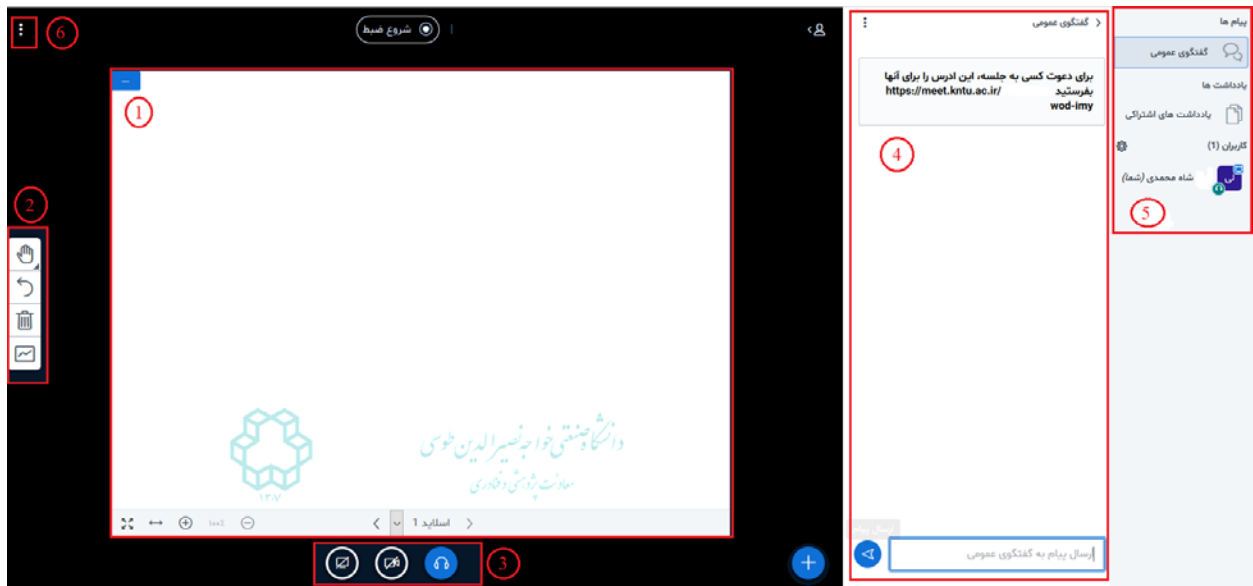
6

شروع ضبط

1

2

3

دانشگاه صنعتی خواجه نصیرالدین طوسی
معاونت پژوهش و فناوری
۱۳۰۷

اسلاید 1

گفتگوی عمومی

برای دعوت کسی به جلسه، این ادرس را برای آنها بفرستید
https://meet.kntu.ac.ir/
wod-imy

4

ارسال پیام به گفتگوی عمومی

پیام ها

گفتگوی عمومی

یادداشت ها

یادداشت های اشتراکی

کاربران (1)

شاه محمدی (شما)

5